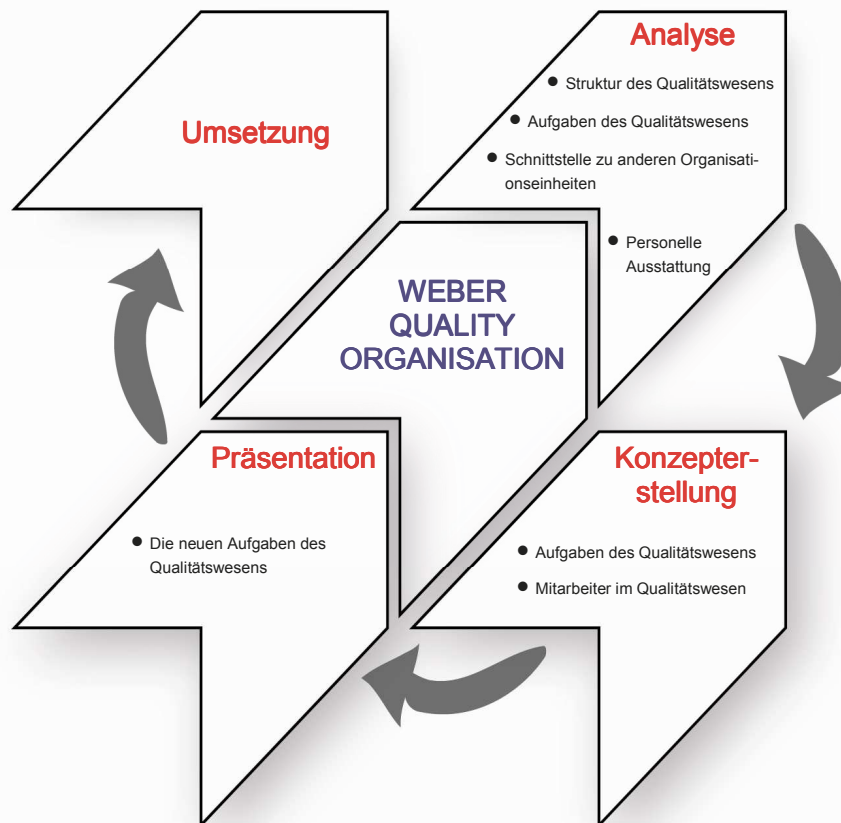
Analyse

• Struktur des Qualitätswesens
• Aufgaben des Qualitätswesens
• Schnittstelle zu anderen Organisationseinheiten
• Personelle Ausstattung

Umsetzung

WEBER QUALITY ORGANISATION

Präsentation

• Die neuen Aufgaben des Qualitätswesens

Konzeptererstellung

• Aufgaben des Qualitätswesens
• Mitarbeiter im Qualitätswesen